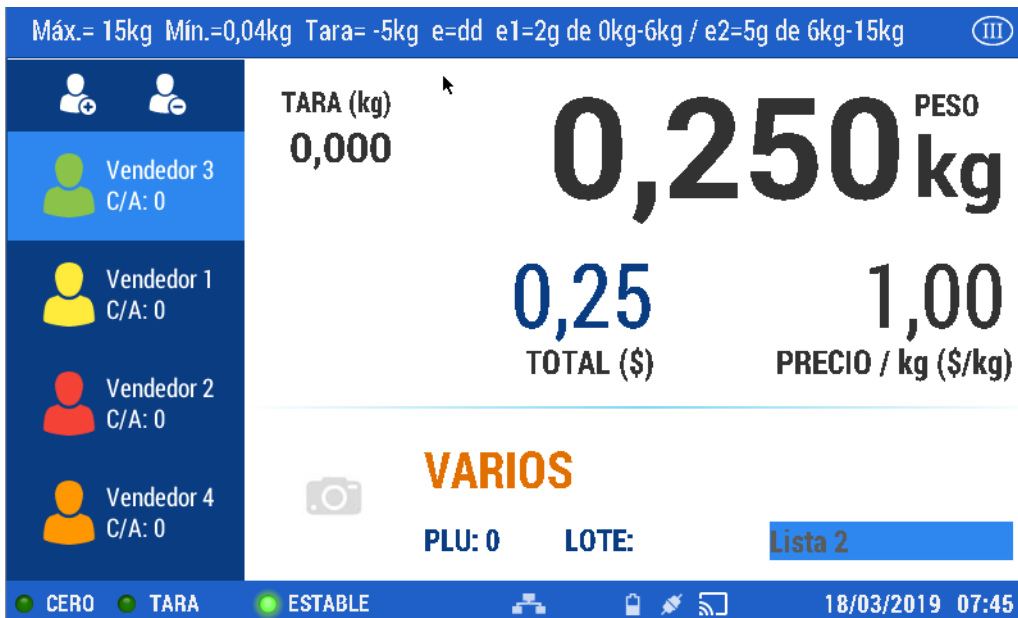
Máx.= 15kg Mín.=0,04kg Tara= -5kg e=dd e1=2g de 0kg-6kg / e2=5g de 6kg-15kg III

Vendedor 3
C/A: 0

Vendedor 1
C/A: 0

Vendedor 2
C/A: 0

Vendedor 4
C/A: 0

TARA (kg)
0,000

0,250 PESO kg

0,25
TOTAL ($)

1,00
PRECIO / kg ($/kg)

VARIOS

PLU: 0 LOTE: Lista 2

CERO TARA ESTABLE 18/03/2019 07:45